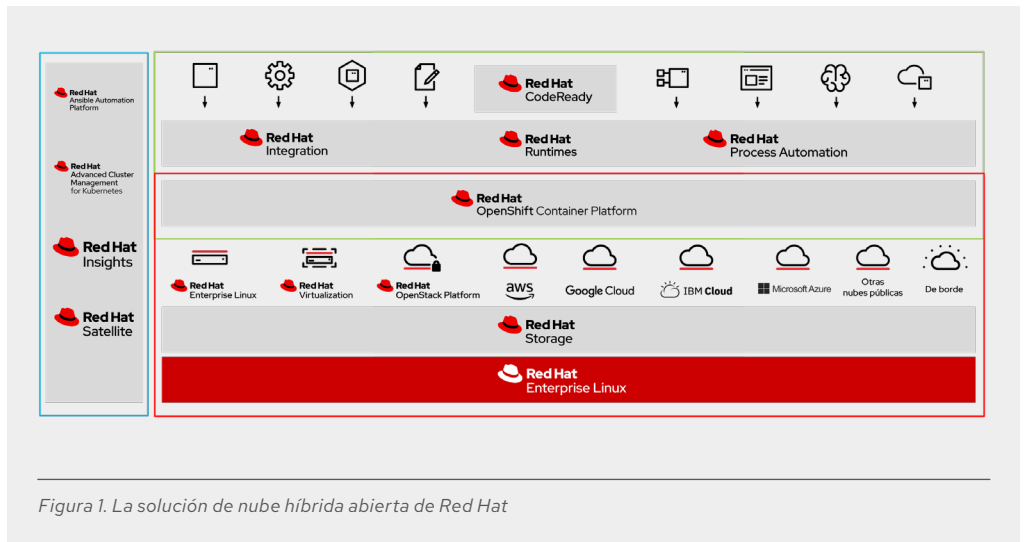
Red Hat
Ansible Automation Platform

Red Hat
Advanced Cluster Management for Kubernetes

Red Hat
Insights

Red Hat
Satellite

Red Hat
CodeReady

Red Hat
Integration

Red Hat
Runtimes

Red Hat
Process Automation

Red Hat
OpenShift Container Platform

Red Hat
Enterprise Linux

Red Hat
Virtualization

Red Hat
OpenStack Platform

aws

Google Cloud

IBM Cloud

Microsoft Azure

Otras nubes públicas

De borde

Red Hat
Storage

Red Hat
Enterprise Linux

Figura 1. La solución de nube híbrida abierta de Red Hat